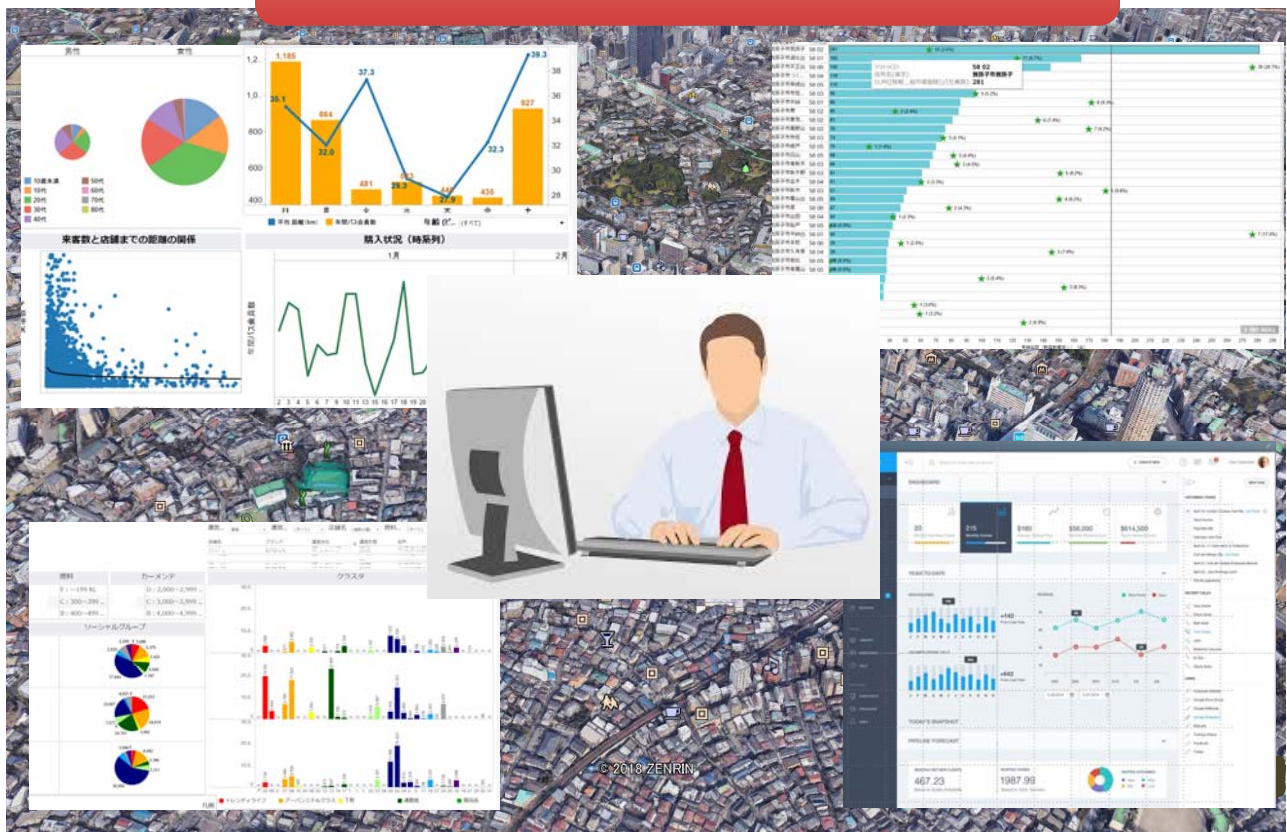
男性
女性
10歳未満
10代
20代
30代
40代
50代
60代
70代
80代
1,185
864
481
293
440
435
927
35.1
32.0
37.3
29.3
27.9
32.3
39.3
月
火
水
木
金
土
日
平均 距離(km)
年間パロ会員数
来客数と店舗までの距離の関係
購入状況（時系列）
1月
2月
年間パロ会員数
2 3 4 5 6 7 8 9 10 11 12 13 14 15 16 17 18 19 20
58 02
業務子育施設子
281
DASHBOARD
YEAR TO DATE
20
215
$180
$56,000
$614,500
TODAY'S SNAPSHOT
PIPELINE FORECAST
467.23
1987.99
+140
+442
所得
カーメンデ
ソーシャルグループ
クラスタ
© 2018 ZENRIN